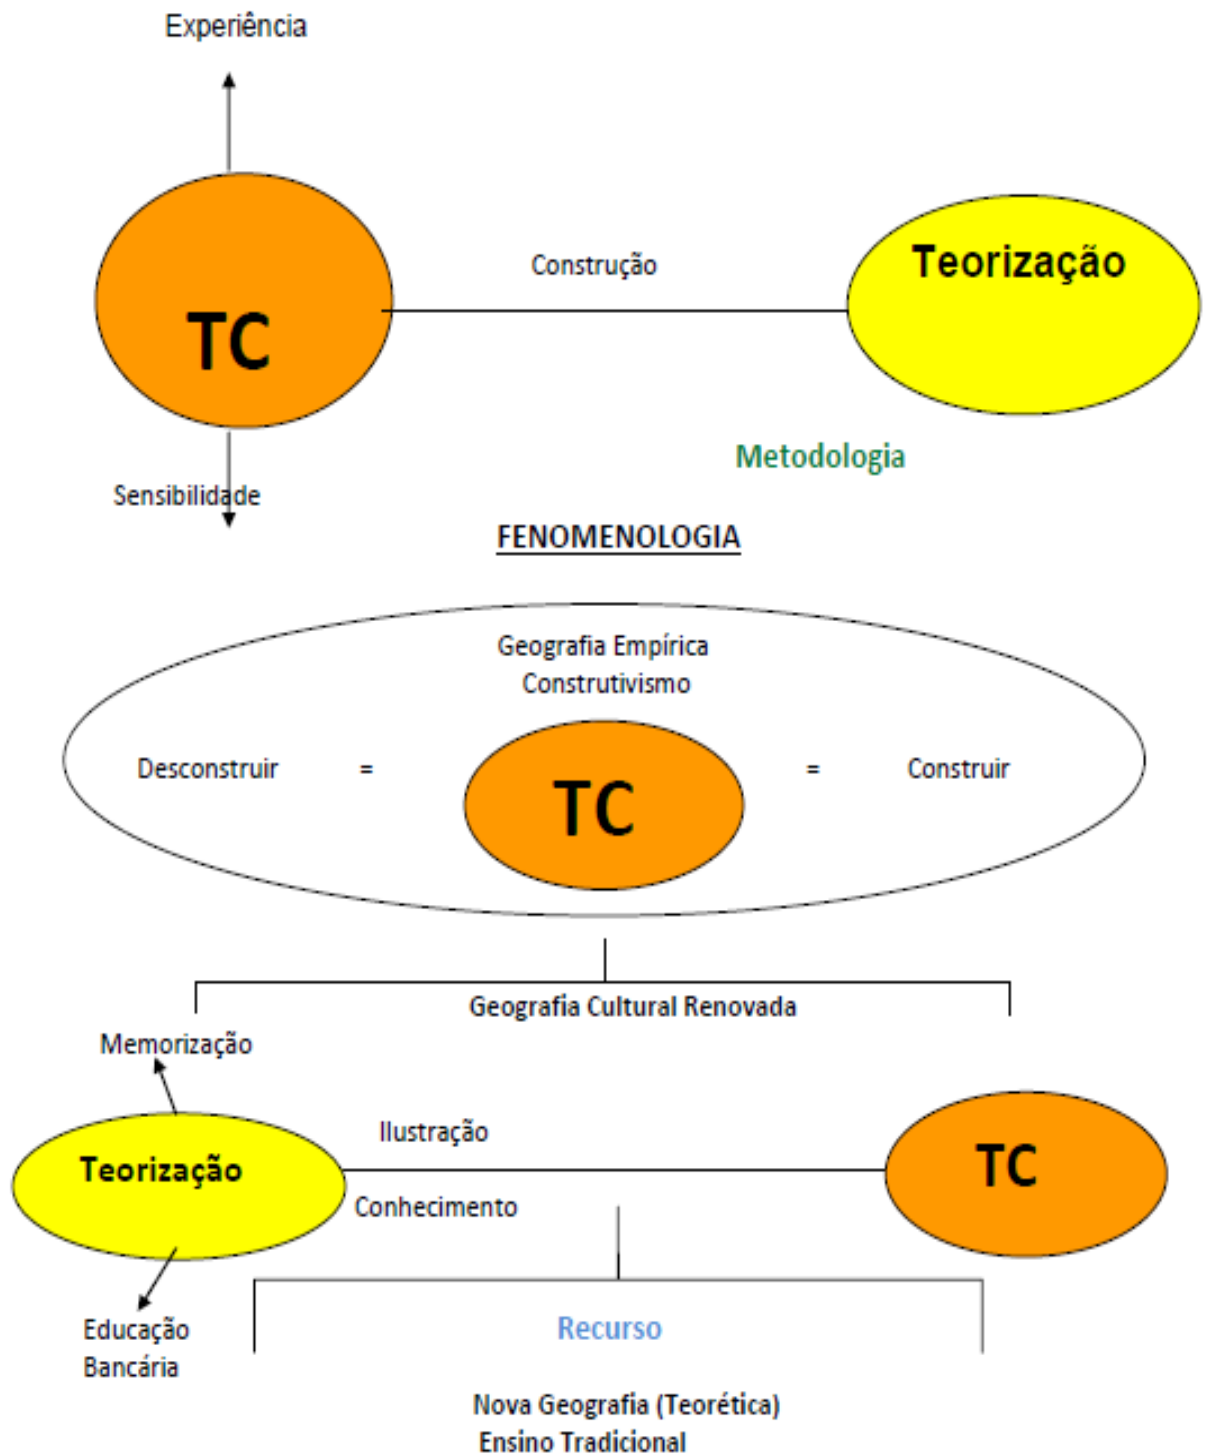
Experiência

TC

Construção

Teorização

Metodologia

Sensibilidade

FENOMENOLOGIA

Geografia Empírica
Construtivismo

Desconstruir = TC = Construir

Geografia Cultural Renovada

Memorização

Teorização

Ilustração

Conhecimento

TC

Educação
Bancária

Recurso

Nova Geografia (Teorética)
Ensino Tradicional